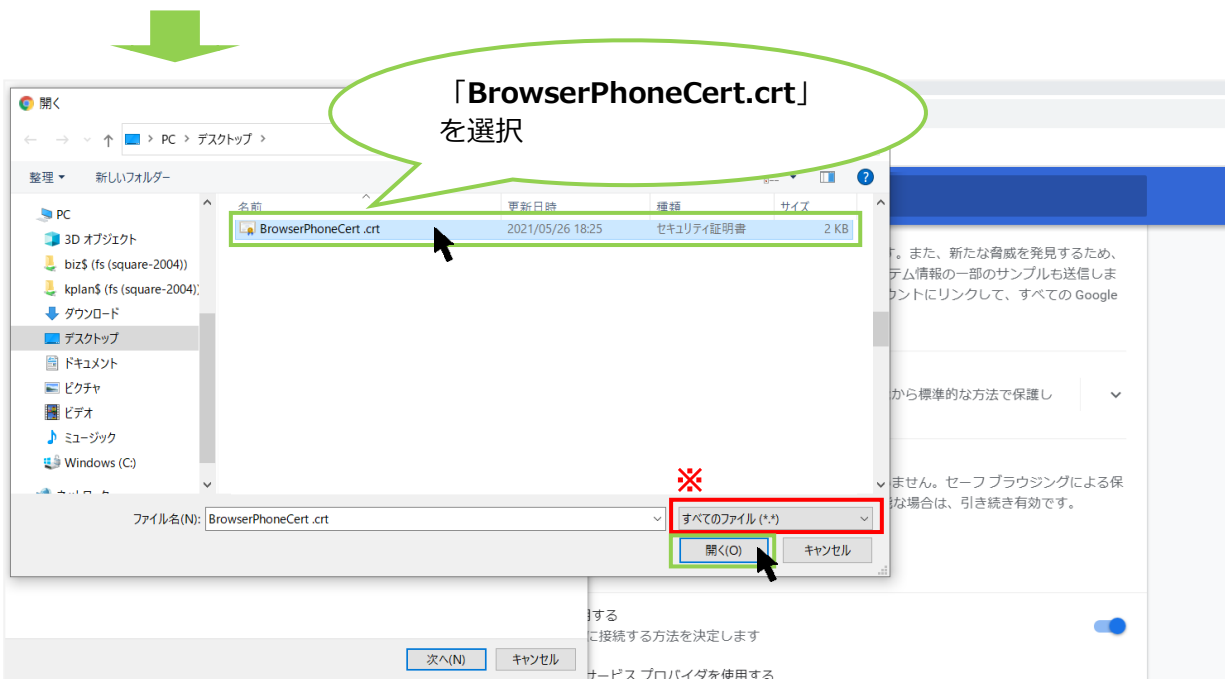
開く

「BrowserPhoneCert.crt」を選択

← → ↑ PC > デスクトップ >

整理 ▾ 新しいフォルダー

PC
3D オブジェクト
biz$ (fs (square-2004))
kplan$ (fs (square-2004))
ダウンロード
デスクトップ
ドキュメント
ピクチャ
ビデオ
ミュージック
Windows (C:)

| 名前 | 更新日時 | 種類 | サイズ |
|---|---|---|---|
| BrowserPhoneCert .crt | 2021/05/26 18:25 | セキュリティ証明書 | 2 KB |

※

ファイル名(N): BrowserPhoneCert .crt

すべてのファイル (*.*)

開く(O) キャンセル

す。また、新たな脅威を発見するため、テム情報の一部のサンプルも送信しまウントにリンクして、すべての Google

から標準的な方法で保護し

ません。セーフ ブラウジングによる保な場合は、引き続き有効です。

する
に接続する方法を決定します

次へ(N) キャンセル

サービス プロバイダを使用する